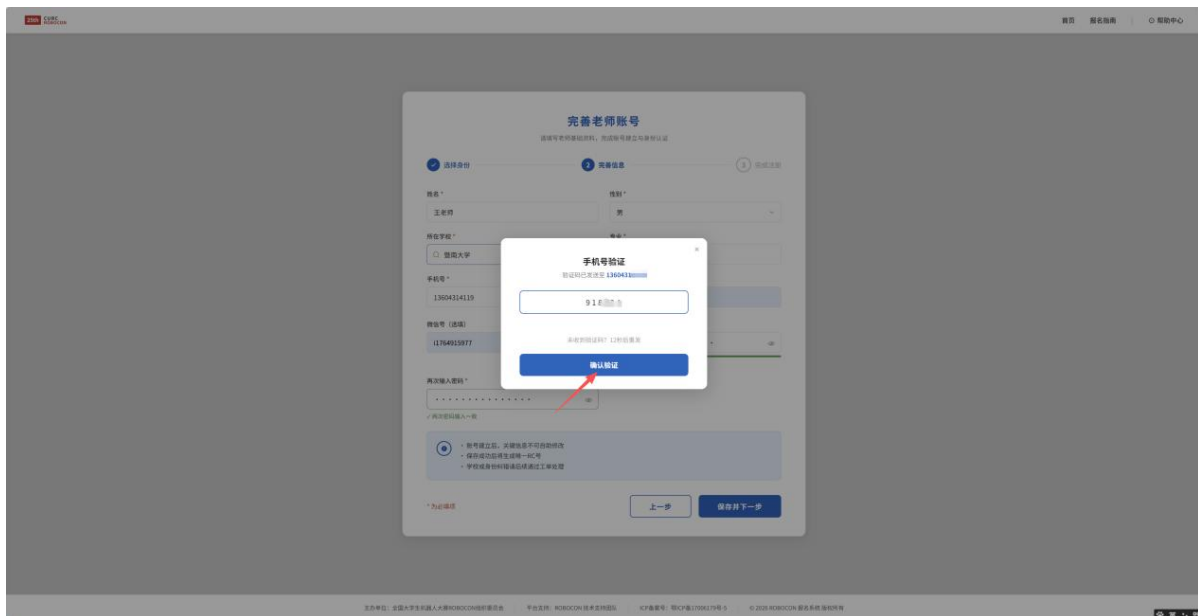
首页 报名指南 帮助中心

完善老师账号

请填写老师基础资料，完成账号建立与身份认证

选择身份 2 完善信息 3 完成注册

姓名 *
王老师

性别 *
男

所在学校 *
暨南大学

手机号 *
13604314119

微信号（选填）
i1764915977

再次输入密码 *
···············

✓ 两次密码输入一致

· 账号建立后，关键信息不可自助修改
· 保存成功后将生成唯一RC号
· 学校或身份如需修改请通过工单处理

* 为必填项

上一步 保存并下一步

手机号验证

验证码已发送至 136043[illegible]

918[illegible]

未收到验证码？ 12秒后重发

确认验证

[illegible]

© 2026 ROBOCON 报名系统 版权所有